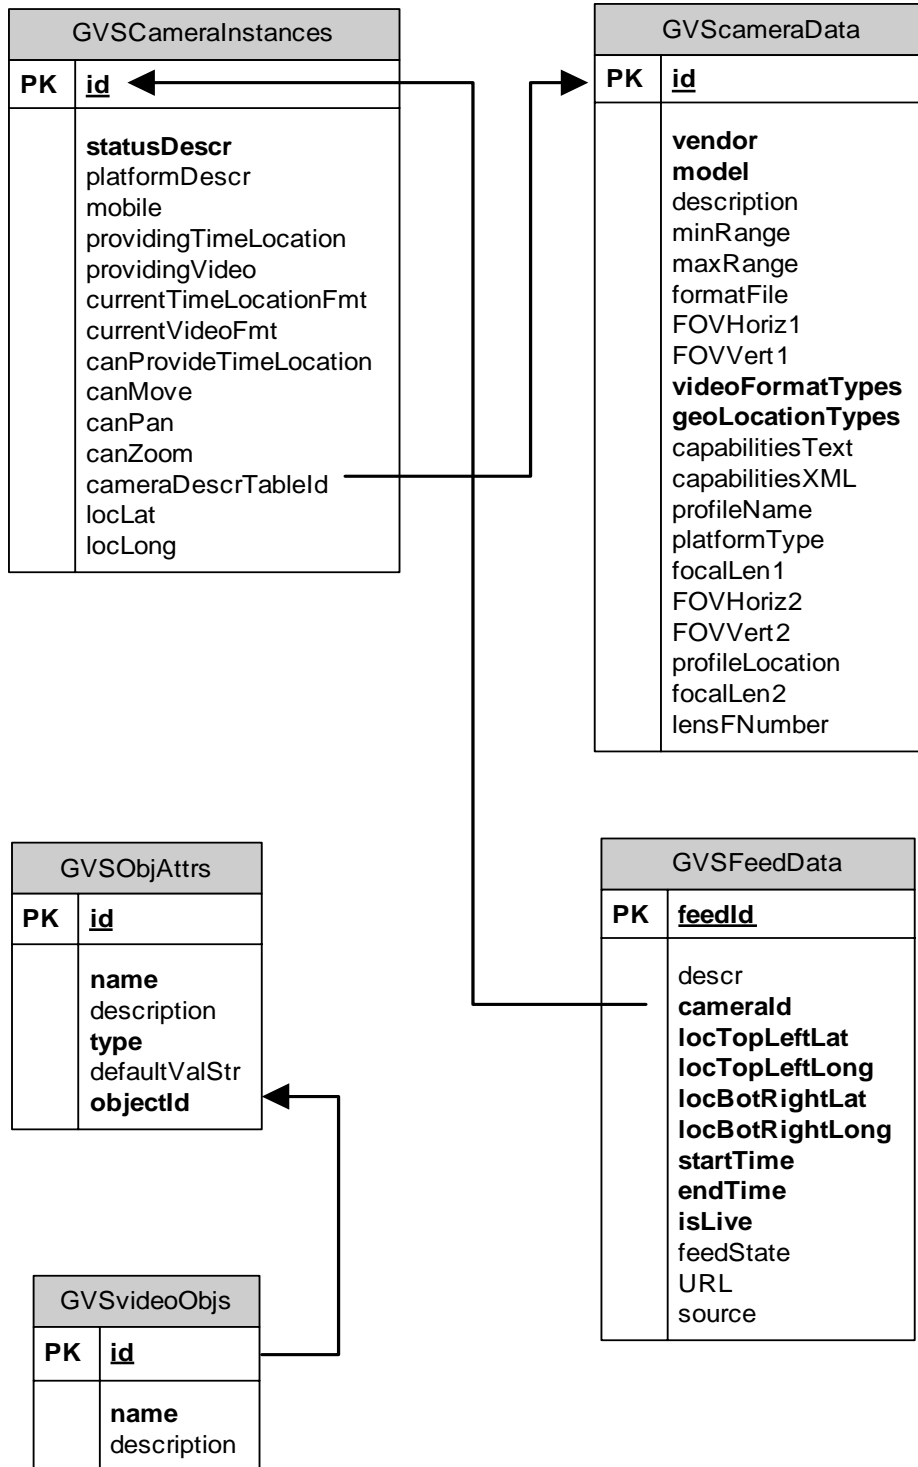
GVSCameraInstances

| PK | id |
|---|---|
| | statusDescr<br>platformDescr<br>mobile<br>providingTimeLocation<br>providingVideo<br>currentTimeLocationFmt<br>currentVideoFmt<br>canProvideTimeLocation<br>canMove<br>canPan<br>canZoom<br>cameraDescrTableId<br>locLat<br>locLong |

GVScameraData

| PK | id |
|---|---|
| | vendor<br>model<br>description<br>minRange<br>maxRange<br>formatFile<br>FOVHoriz1<br>FOVVert1<br>videoFormatTypes<br>geoLocationTypes<br>capabilitiesText<br>capabilitiesXML<br>profileName<br>platformType<br>focalLen1<br>FOVHoriz2<br>FOVVert2<br>profileLocation<br>focalLen2<br>lensFNumber |

GVSObjAttrs

| PK | id |
|---|---|
| | name<br>description<br>type<br>defaultValStr<br>objectId |

GVSFeedData

| PK | feedId |
|---|---|
| | descr<br>cameraId<br>locTopLeftLat<br>locTopLeftLong<br>locBotRightLat<br>locBotRightLong<br>startTime<br>endTime<br>isLive<br>feedState<br>URL<br>source |

GVSvideoObjs

| PK | id |
|---|---|
| | name<br>description |